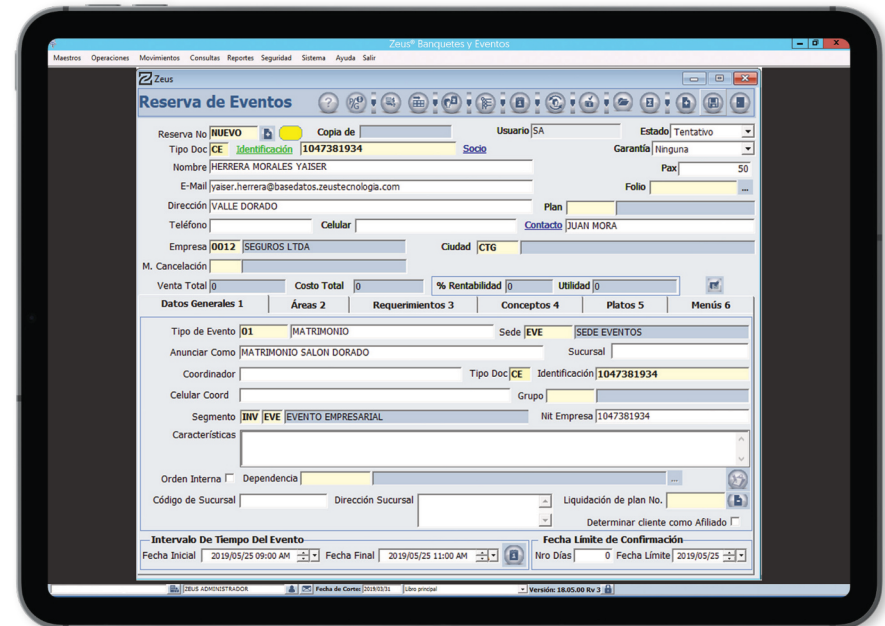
Zeus® Banquetes y Eventos

Maestros Operaciones Movimientos Consultas Reportes Seguridad Sistema Ayuda Salir

Zeus

Reserva de Eventos

Reserva No NUEVO Copia de Usuario SA Estado Tentativo

Tipo Doc CE Identificación 1047381934 Socio Garantía Ninguna

Nombre HERRERA MORALES YAISER Pax 50

E-Mail yaiser.herrera@basedatos.zeustecnologia.com Folio

Dirección VALLE DORADO Plan

Teléfono Celular Contacto JUAN MORA

Empresa 0012 SEGUROS LTDA Ciudad CTG

M. Cancelación

Venta Total 0 Costo Total 0 % Rentabilidad 0 Utilidad 0

Datos Generales 1 | Áreas 2 | Requerimientos 3 | Conceptos 4 | Platos 5 | Menús 6

Tipo de Evento 01 MATRIMONIO Sede EVE SEDE EVENTOS

Anunciar Como MATRIMONIO SALON DORADO Sucursal

Coordinador Tipo Doc CE Identificación 1047381934

Celular Coord Grupo

Segmento INV EVE EVENTO EMPRESARIAL Nit Empresa 1047381934

Características

Orden Interna Dependencia

Código de Sucursal Dirección Sucursal Liquidación de plan No.

Determinar cliente como Afiliado

Intervalo De Tiempo Del Evento

Fecha Inicial 2019/05/25 09:00 AM Fecha Final 2019/05/25 11:00 AM

Fecha Límite de Confirmación

Nro Días 0 Fecha Límite 2019/05/25

ZEUS ADMINISTRADOR Fecha de Corte: 2019/03/31 Libro principal Versión: 18.05.00 Rv 3